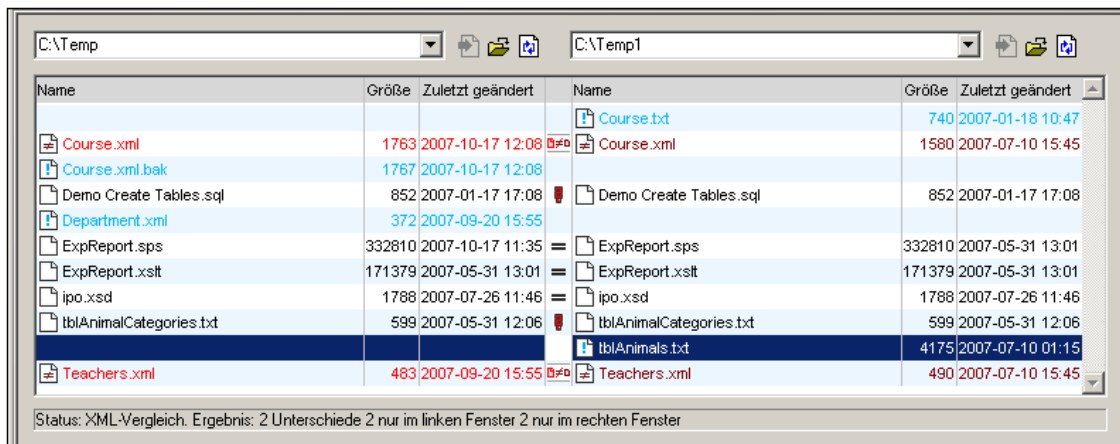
C:\Temp

C:\Temp1

| Name | Größe | Zuletzt geändert | | Name | Größe | Zuletzt geändert |
|---|---|---|---|---|---|---|
| | | | | Course.txt | 740 | 2007-01-18 10:47 |
| Course.xml | 1763 | 2007-10-17 12:08 | | Course.xml | 1580 | 2007-07-10 15:45 |
| Course.xml.bak | 1767 | 2007-10-17 12:08 | | | | |
| Demo Create Tables.sql | 852 | 2007-01-17 17:08 | | Demo Create Tables.sql | 852 | 2007-01-17 17:08 |
| Department.xml | 372 | 2007-09-20 15:55 | | | | |
| ExpReport.sps | 332810 | 2007-10-17 11:35 | = | ExpReport.sps | 332810 | 2007-05-31 13:01 |
| ExpReport.xslt | 171379 | 2007-05-31 13:01 | = | ExpReport.xslt | 171379 | 2007-05-31 13:01 |
| ipo.xsd | 1788 | 2007-07-26 11:46 | = | ipo.xsd | 1788 | 2007-07-26 11:46 |
| tblAnimalCategories.txt | 599 | 2007-05-31 12:06 | | tblAnimalCategories.txt | 599 | 2007-05-31 12:06 |
| | | | | tblAnimals.txt | 4175 | 2007-07-10 01:15 |
| Teachers.xml | 483 | 2007-09-20 15:55 | | Teachers.xml | 490 | 2007-07-10 15:45 |

Status: XML-Vergleich. Ergebnis: 2 Unterschiede 2 nur im linken Fenster 2 nur im rechten Fenster